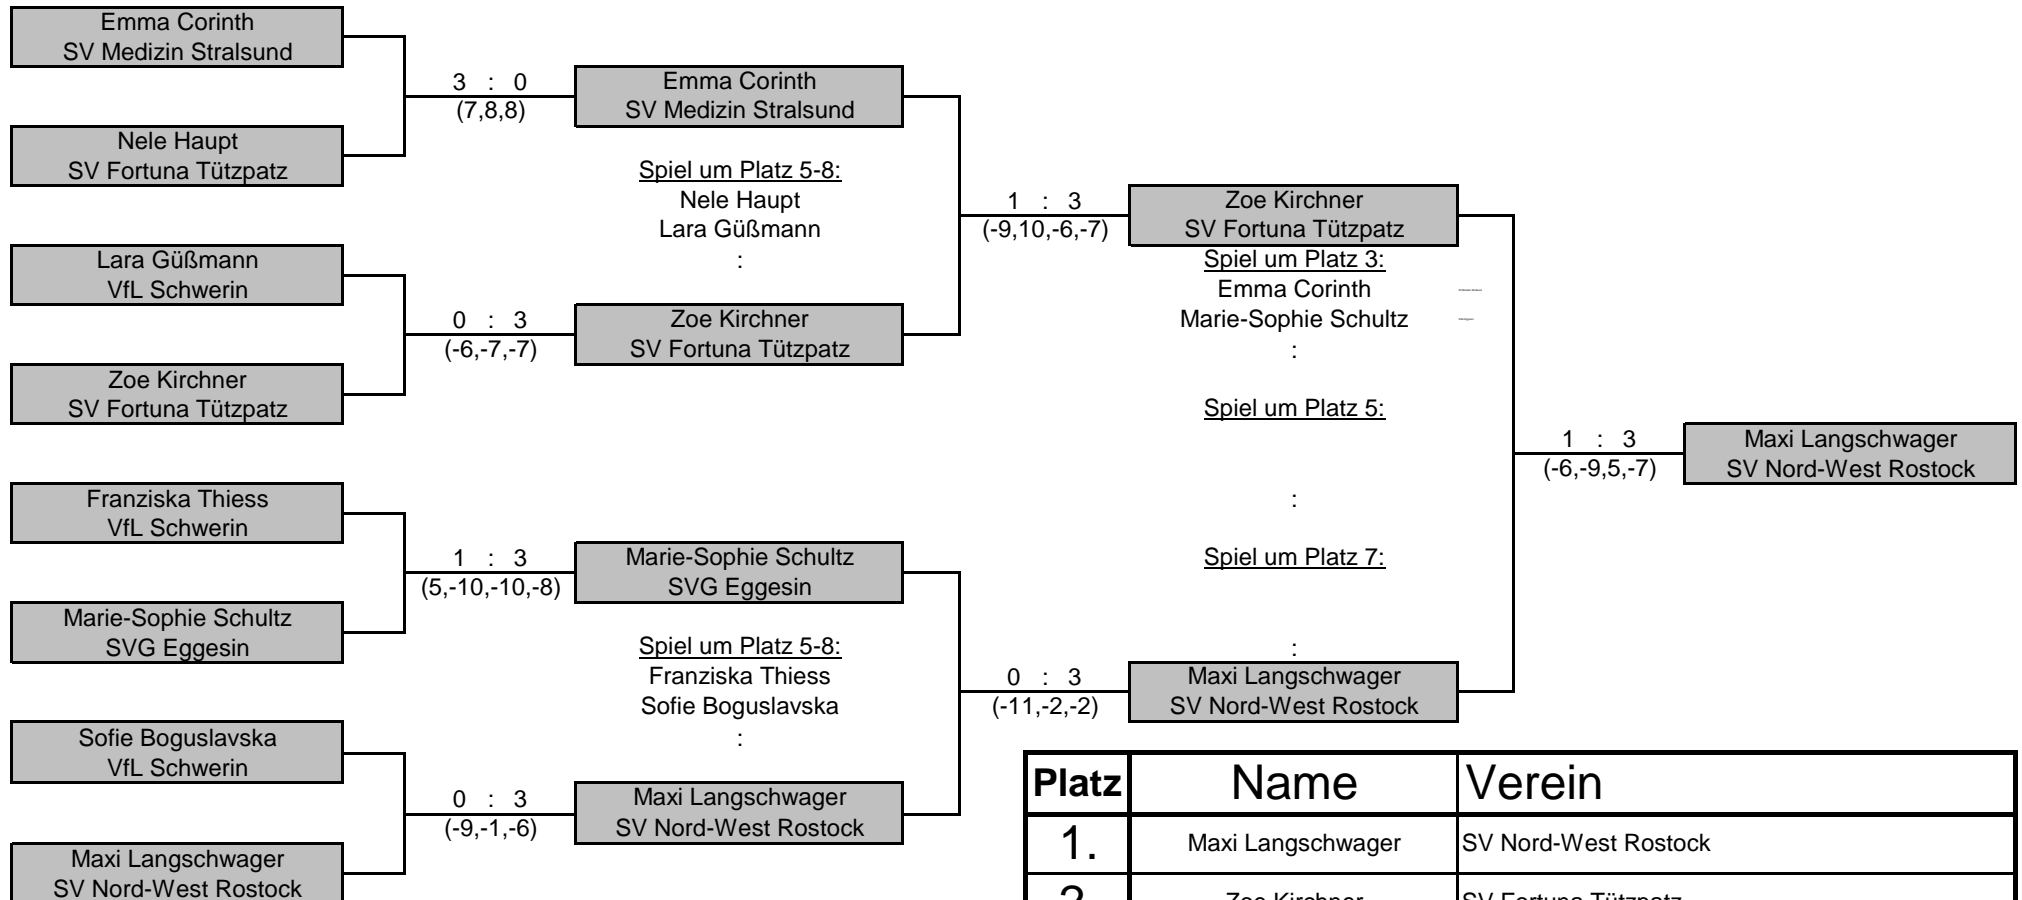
Emma Corinth
SV Medizin Stralsund

Nele Haupt
SV Fortuna Tützpatz

3 : 0
(7,8,8)

Emma Corinth
SV Medizin Stralsund

Spiel um Platz 5-8:
Nele Haupt
Lara Güßmann
:

Lara Güßmann
VfL Schwerin

Zoe Kirchner
SV Fortuna Tützpatz

0 : 3
(-6,-7,-7)

Zoe Kirchner
SV Fortuna Tützpatz

1 : 3
(-9,10,-6,-7)

Zoe Kirchner
SV Fortuna Tützpatz

Spiel um Platz 3:
Emma Corinth
Marie-Sophie Schultz
:

Spiel um Platz 5:

:

Spiel um Platz 7:

:

1 : 3
(-6,-9,5,-7)

Maxi Langschwager
SV Nord-West Rostock

Franziska Thiess
VfL Schwerin

Marie-Sophie Schultz
SVG Eggesin

1 : 3
(5,-10,-10,-8)

Marie-Sophie Schultz
SVG Eggesin

Spiel um Platz 5-8:
Franziska Thiess
Sofie Boguslavska
:

0 : 3
(-11,-2,-2)

Maxi Langschwager
SV Nord-West Rostock

Sofie Boguslavska
VfL Schwerin

Maxi Langschwager
SV Nord-West Rostock

0 : 3
(-9,-1,-6)

Maxi Langschwager
SV Nord-West Rostock

| Platz | Name | Verein |
|---|---|---|
| 1. | Maxi Langschwager | SV Nord-West Rostock |
| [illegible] | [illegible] | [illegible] |